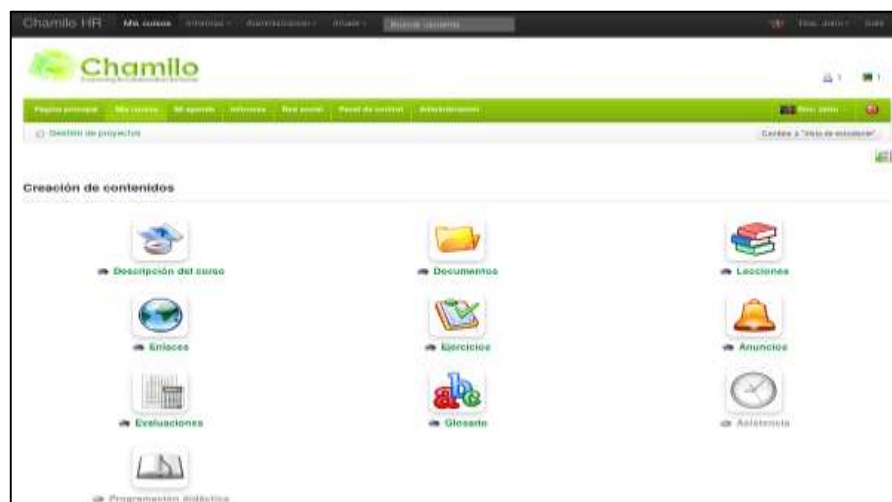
Chamilo HR Mis cursos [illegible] Administración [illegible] Buscar usuario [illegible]

Chamilo

Página principal Mis cursos Mi agenda Informes Red social Panel de control Administración

Gestión de proyectos

Cambiar a "Vista de estudiante"

Creación de contenidos

Descripción del curso

Documentos

Lecciones

Enlaces

Ejercicios

Anuncios

Evaluaciones

Glosario

Asistencia

Programación didáctica